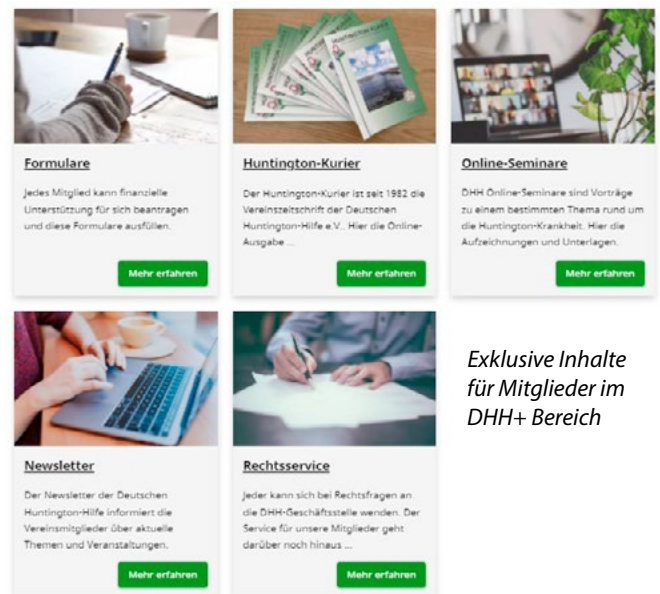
Formulare

Jedes Mitglied kann finanzielle Unterstützung für sich beantragen und diese Formulare ausfüllen.

Mehr erfahren

Huntington-Kurier

Der Huntington-Kurier ist seit 1982 die Vereinszeitschrift der Deutschen Huntington-Hilfe e.V.. Hier die Online-Ausgabe ...

Mehr erfahren

Online-Seminare

DHH Online-Seminare sind Vorträge zu einem bestimmten Thema rund um die Huntington-Krankheit. Hier die Aufzeichnungen und Unterlagen.

Mehr erfahren

Newsletter

Der Newsletter der Deutschen Huntington-Hilfe informiert die Vereinsmitglieder über aktuelle Themen und Veranstaltungen.

Mehr erfahren

Rechtsservice

Jeder kann sich bei Rechtsfragen an die DHH-Geschäftsstelle wenden. Der Service für unsere Mitglieder geht darüber noch hinaus ...

Mehr erfahren

Exklusive Inhalte für Mitglieder im DHH+ Bereich